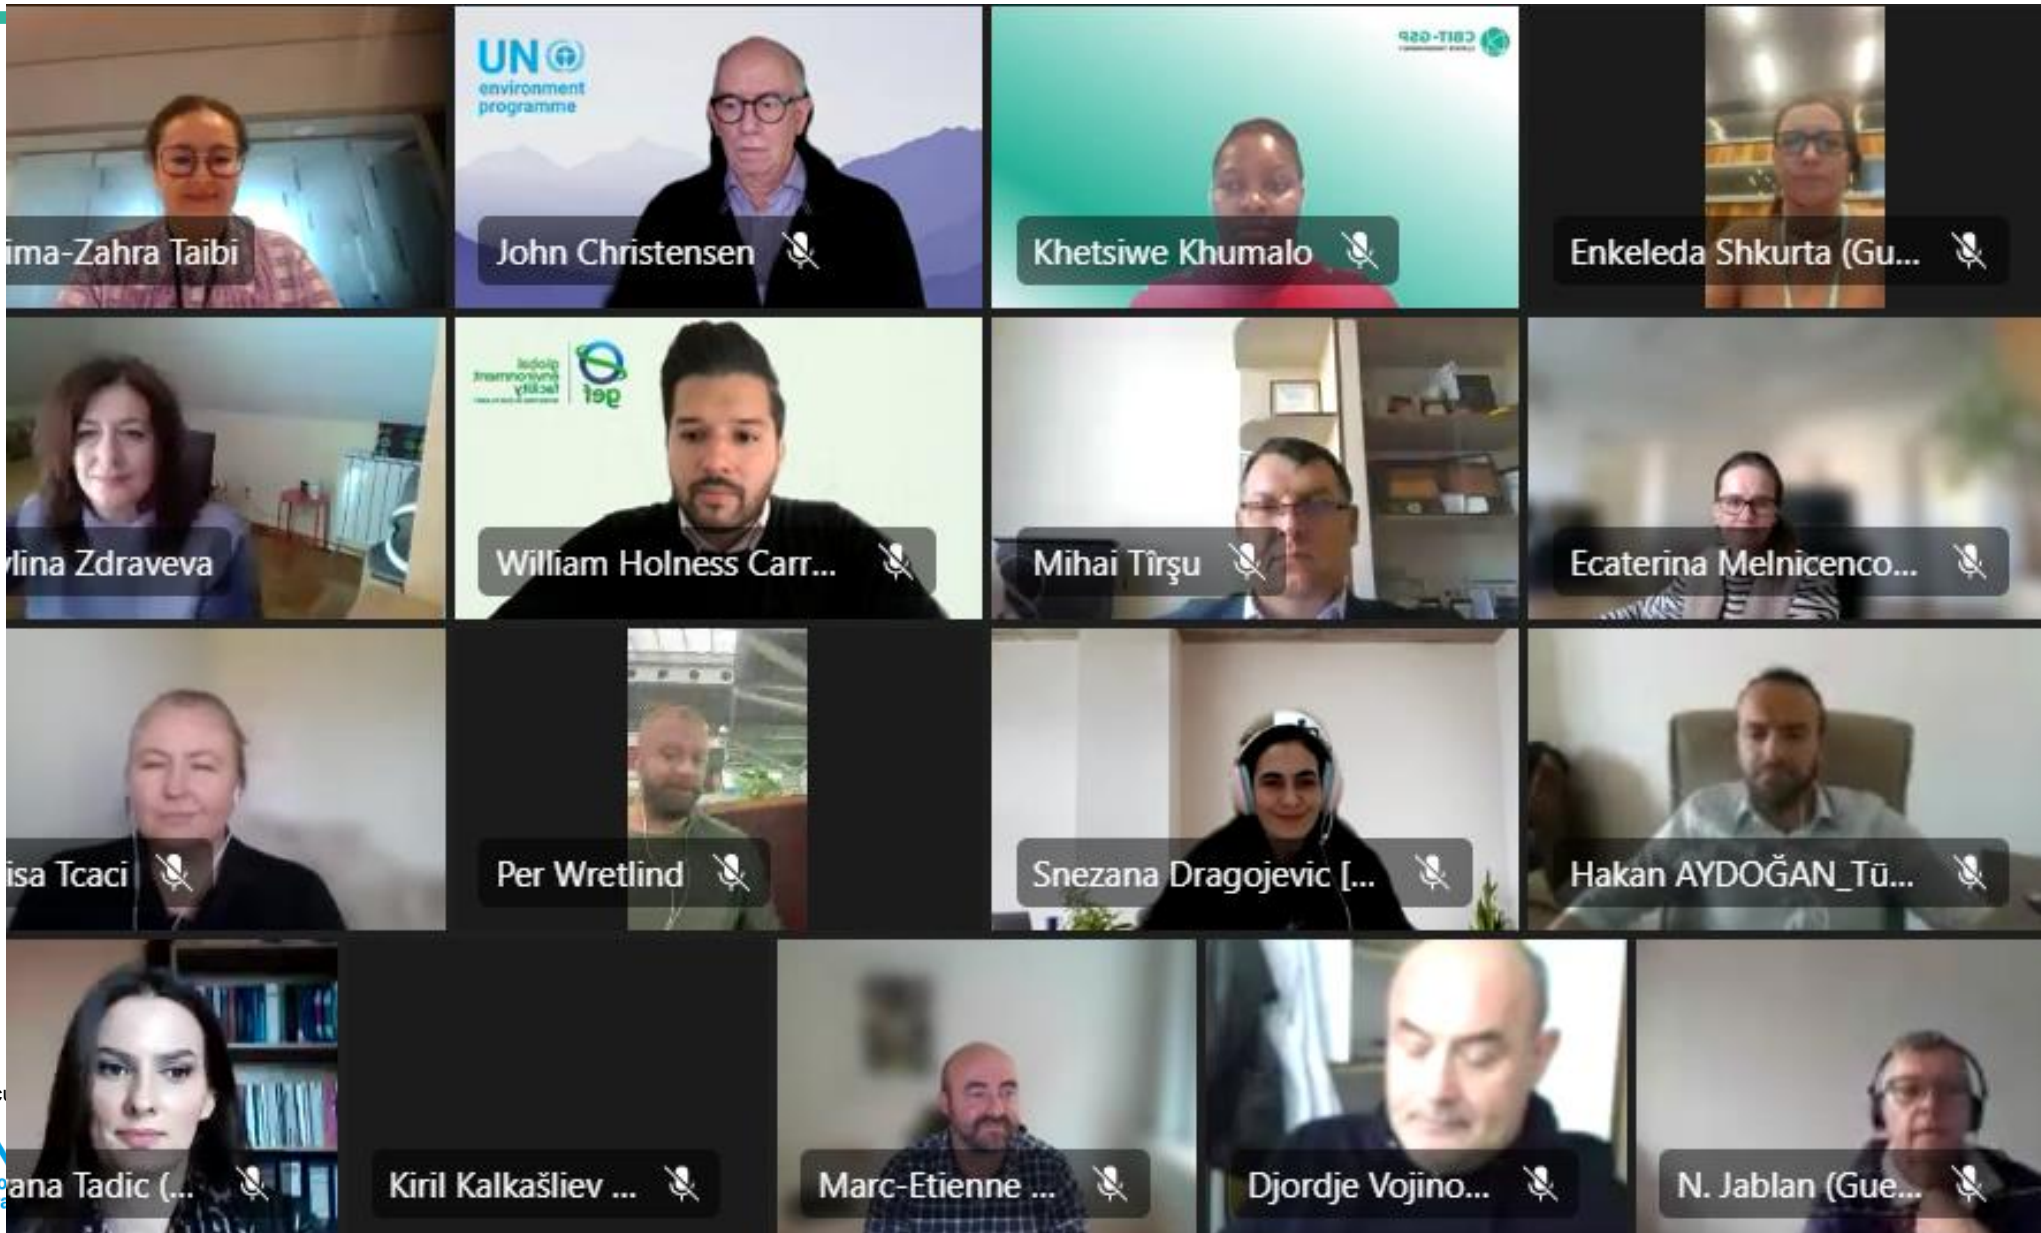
ima-Zahra Taibi

UN environment programme

John Christensen

Khetsiwe Khumalo

Enkeleda Shkurta (Gu...

lina Zdraveva

gef global environment facility

William Holness Carr...

Mihai Tîrşu

Ecaterina Melnicenco...

isa Tcaci

Per Wretlind

Snezana Dragojevic [...

Hakan AYDOĞAN_Tü...

ana Tadic (...

Kiril Kalkašliev ...

Marc-Etienne ...

Djordje Vojino...

N. Jablan (Gue...